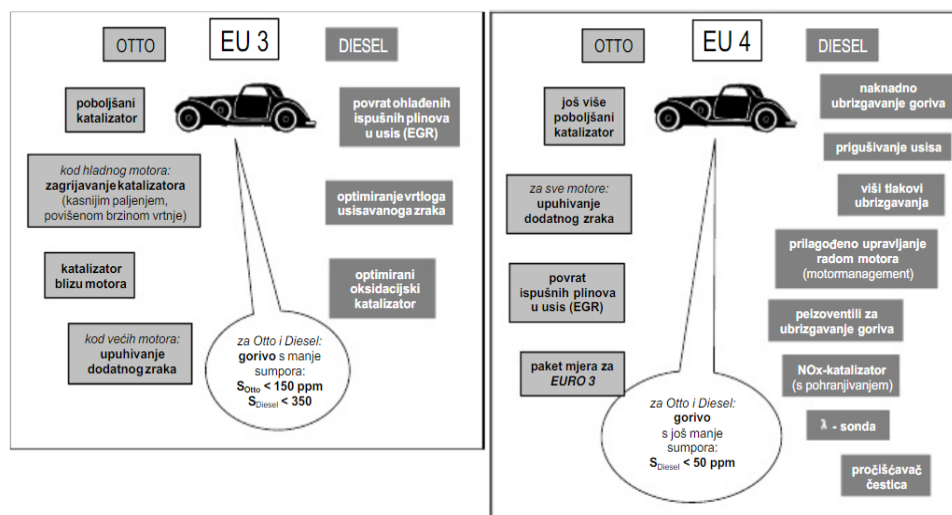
OTTO

EU 3

DIESEL

poboljšani katalizator

povrat ohlađenih ispušnih plinova u usis (EGR)

kod hladnog motora: zagrijavanje katalizatora (kasnijim paljenjem, povišenom brzinom vrtnje)

optimiranje vrtloga usisavanoga zraka

katalizator blizu motora

optimirani oksidacijski katalizator

kod većih motora: upuhivanje dodatnog zraka

za Otto i Diesel: gorivo s manje sumpora: $S_{Otto}$ < 150 ppm $S_{Diesel}$ < 350

OTTO

EU 4

DIESEL

još više poboljšani katalizator

naknadno ubrizgavanje goriva

prigušivanje usisa

za sve motore: upuhivanje dodatnog zraka

viši tlakovi ubrizgavanja

prilagođeno upravljanje radom motora (motormanagement)

povrat ispušnih plinova u usis (EGR)

peizoventili za ubrizgavanje goriva

paket mjera za EURO 3

NOx-katalizator (s pohranjivanjem)

za Otto i Diesel: gorivo s još manje sumpora: $S_{Diesel}$ < 50 ppm

λ - sonda

pročišćavač čestica